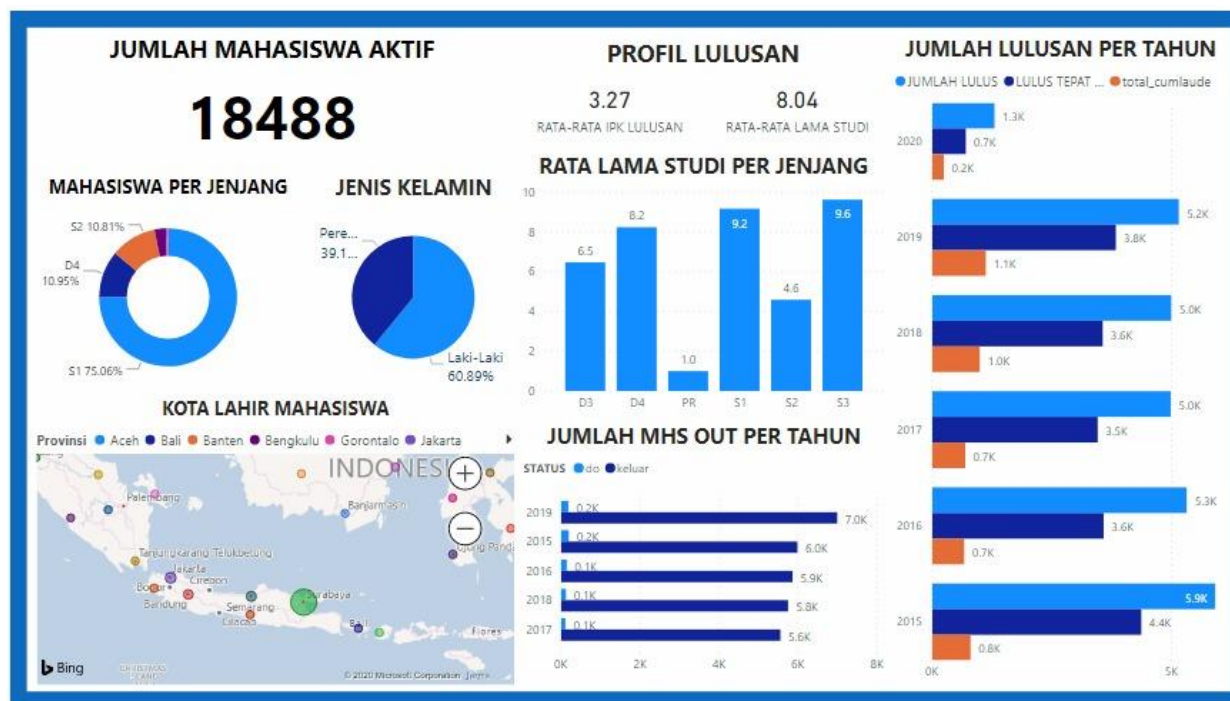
JUMLAH MAHASISWA AKTIF

18488

MAHASISWA PER JENJANG

S2 10.81%
D4 10.95%
S1 75.06%

JENIS KELAMIN

Pere... 39.1...
Laki-Laki 60.89%

KOTA LAHIR MAHASISWA

Provinsi ● Aceh ● Bali ● Banten ● Bengkulu ● Gorontalo ● Jakarta

INDONESI
Palembang
Banjarmasin
Tanjungkarang-Telukbetung
Jakarta
Bogor
Cirebon
Bandung
Semarang
Cilacap
Surabaya
Bali
Flores
Ujung Pandang
Bing
© 2020 Microsoft Corporation Terms

PROFIL LULUSAN

3.27
RATA-RATA IPK LULUSAN

8.04
RATA-RATA LAMA STUDI

RATA LAMA STUDI PER JENJANG

| D3 | D4 | PR | S1 | S2 | S3 |
|---|---|---|---|---|---|
| 6.5 | 8.2 | 1.0 | 9.2 | 4.6 | 9.6 |

0 2 4 6 8 10

JUMLAH MHS OUT PER TAHUN

STATUS ● do ● keluar

| | do | keluar |
|---|---|---|
| 2019 | 0.2K | 7.0K |
| 2015 | 0.2K | 6.0K |
| 2016 | 0.1K | 5.9K |
| 2018 | 0.1K | 5.8K |
| 2017 | 0.1K | 5.6K |

0K 2K 4K 6K 8K

JUMLAH LULUSAN PER TAHUN

● JUMLAH LULUS ● LULUS TEPAT ... ● total_cumlaude

| | JUMLAH LULUS | LULUS TEPAT ... | total_cumlaude |
|---|---|---|---|
| 2020 | 1.3K | 0.7K | 0.2K |
| 2019 | 5.2K | 3.8K | 1.1K |
| 2018 | 5.0K | 3.6K | 1.0K |
| 2017 | 5.0K | 3.5K | 0.7K |
| 2016 | 5.3K | 3.6K | 0.7K |
| 2015 | 5.9K | 4.4K | 0.8K |

0K 5K